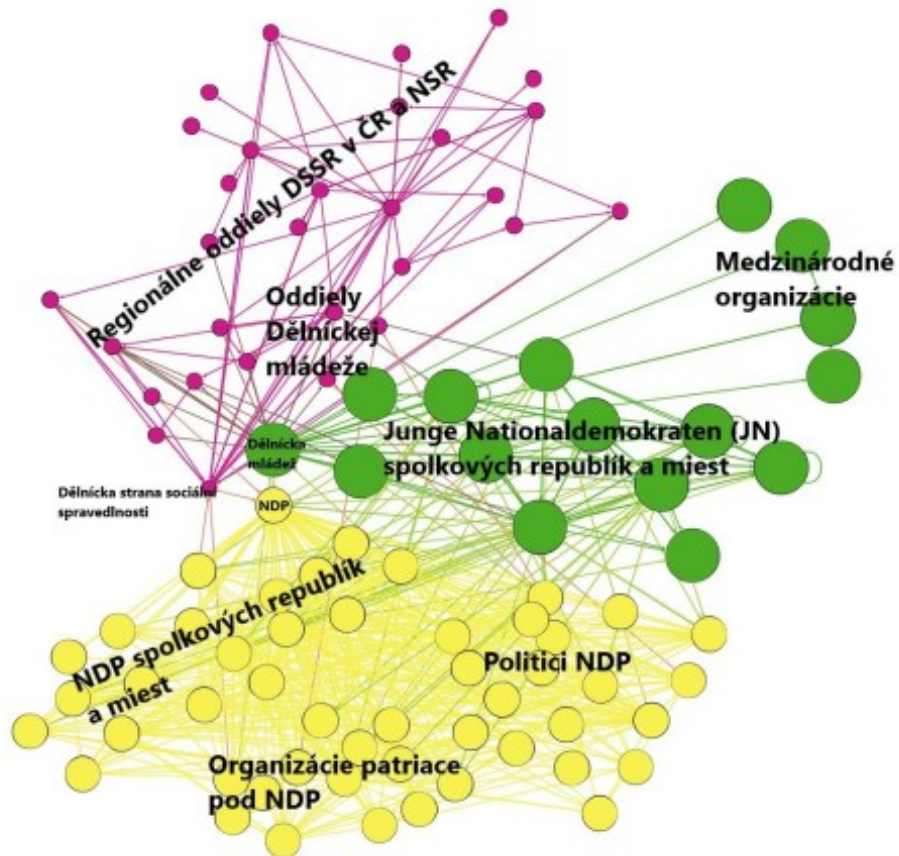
Regionálne oddiely DSSR v ČR a NSR

Oddiely Délnickej mládeže

Medzinárodné organizácie

Délnicka mládež

Junge Nationaldemokraten (JN) spolkových republík a miest

Délnicka strana sociálnej spravedlnosti

NDP

NDP spolkových republík a miest

Politici NDP

Organizácie patriace pod NDP